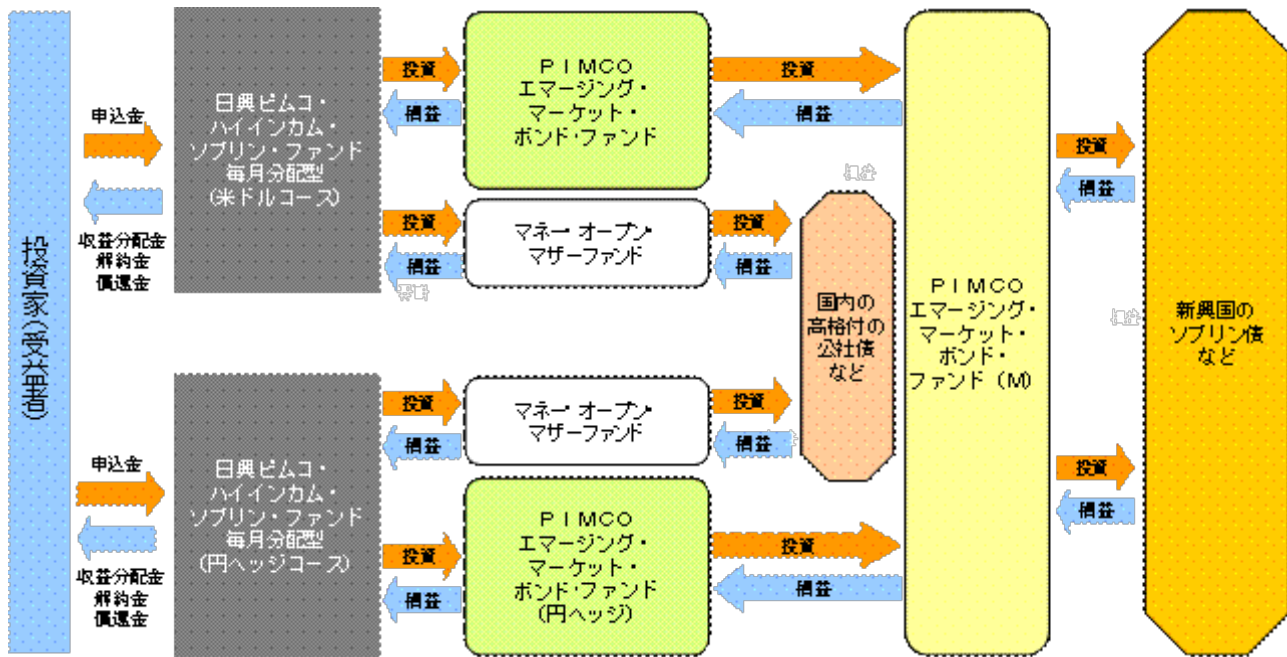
投資家(受益者)

申込金

収益分配金
解約金
償還金

日興ピムコ・
ハイインカム・
ソブリン・ファンド
毎月分配型
(米ドルコース)

投資
損益

PIMCO
エマージング・
マーケット・
ボンド・ファンド

投資
損益

マネー・オープン・
マザーファンド

投資
損益

国内の
高格付の
公社債
など

PIMCO
エマージング・
マーケット・
ボンド・
ファンド(M)

投資
損益

新興国の
ソブリン債
など

申込金

収益分配金
解約金
償還金

日興ピムコ・
ハイインカム・
ソブリン・ファンド
毎月分配型
(円ヘッジコース)

投資
損益

マネー・オープン・
マザーファンド

投資
損益

投資
損益

PIMCO
エマージング・
マーケット・
ボンド・ファンド
(円ヘッジ)

投資
損益

投資
損益